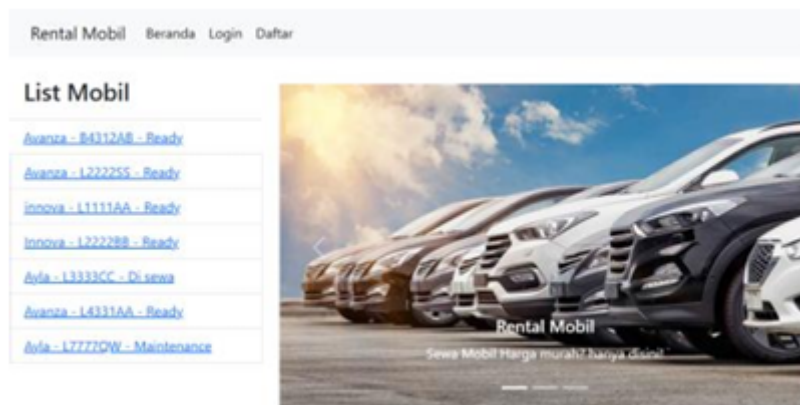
Rental Mobil Beranda Login Daftar

List Mobil

Avanza - B4312AB - Ready

Avanza - L2222SS - Ready

Innova - L1111AA - Ready

Innova - L2222BB - Ready

Ayla - L3333CC - Di sewa

Avanza - L4331AA - Ready

Ayla - L7777QW - Maintenance

Rental Mobil

Sewa Mobil Harga murah? hanya disini!